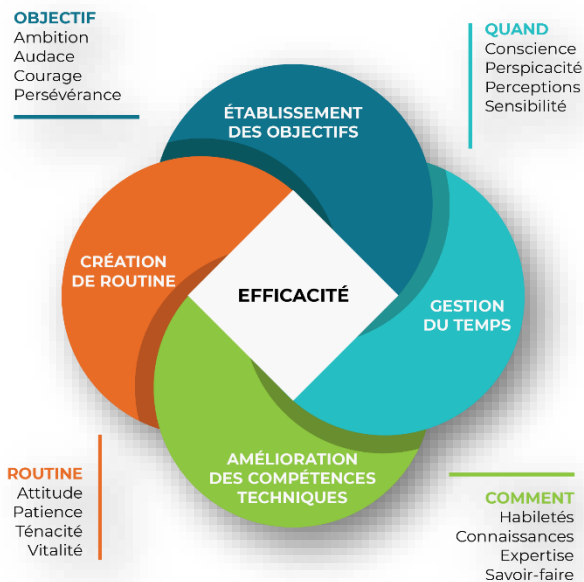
OBJECTIF
Ambition
Audace
Courage
Persévérance

QUAND
Conscience
Perspicacité
Perceptions
Sensibilité

ÉTABLISSEMENT DES OBJECTIFS

CRÉATION DE ROUTINE

EFFICACITÉ

GESTION DU TEMPS

AMÉLIORATION DES COMPÉTENCES TECHNIQUES

ROUTINE
Attitude
Patience
Ténacité
Vitalité

COMMENT
Habiletés
Connaissances
Expertise
Savoir-faire